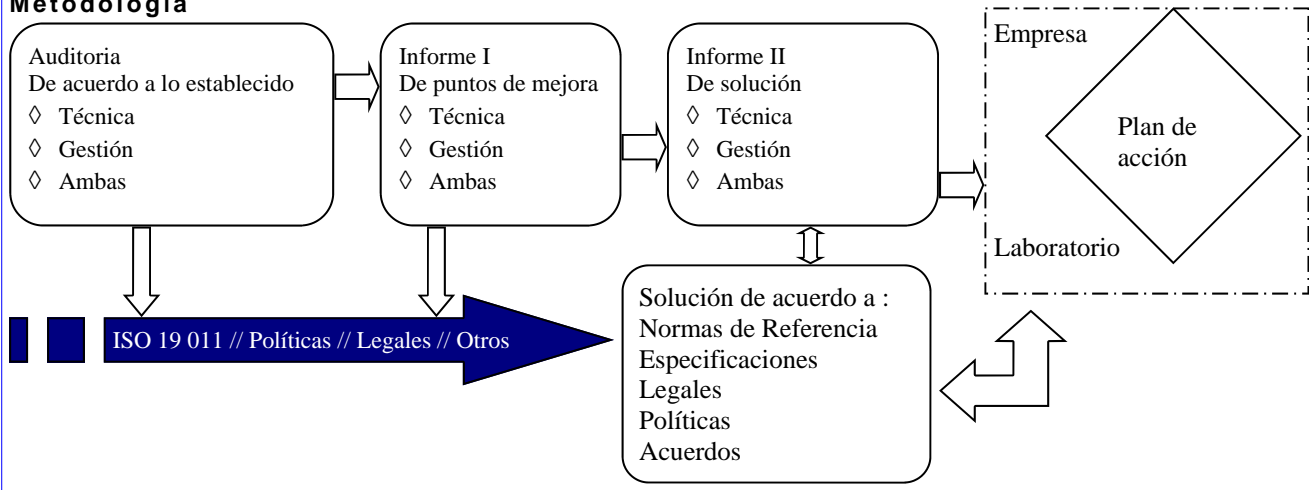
Metodología

Auditoria
De acuerdo a lo establecido
◊ Técnica
◊ Gestión
◊ Ambas

Informe I
De puntos de mejora
◊ Técnica
◊ Gestión
◊ Ambas

Informe II
De solución
◊ Técnica
◊ Gestión
◊ Ambas

Empresa
Plan de acción
Laboratorio

ISO 19 011 // Políticas // Legales // Otros

Solución de acuerdo a :
Normas de Referencia
Especificaciones
Legales
Políticas
Acuerdos